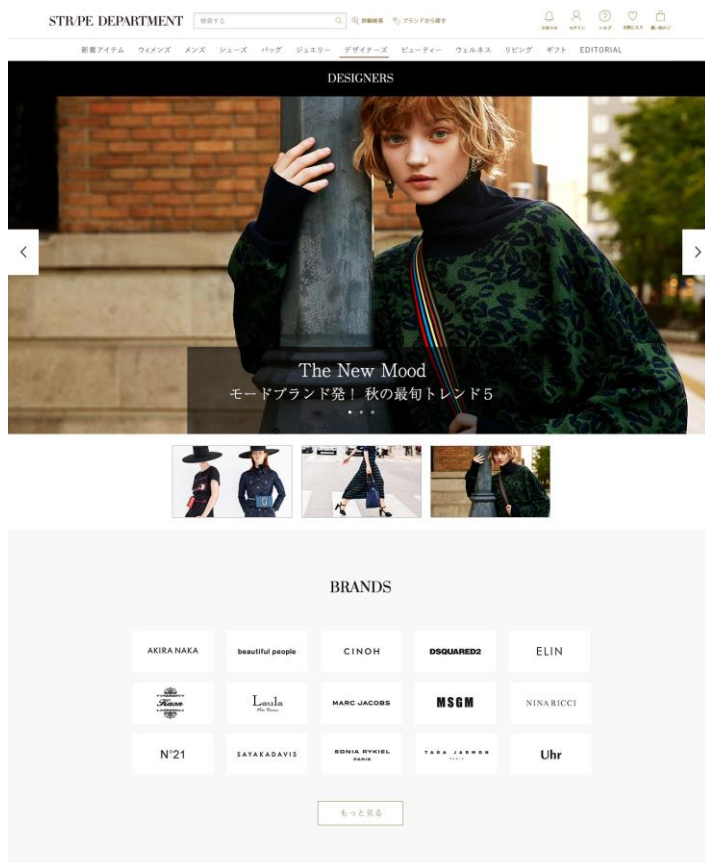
STR/PE DEPARTMENT 検索する 詳細検索 ブランドから探す

お知らせ ログイン ヘルプ お気に入り 買い物カゴ

新着アイテム ウィメンズ メンズ シューズ バッグ ジュエリー デザイナーズ ビューティー ウェルネス リビング ギフト EDITORIAL

DESIGNERS

The New Mood
モードブランド発！ 秋の最旬トレンド5

BRANDS

| | | | | |
|---|---|---|---|---|
| AKIRA NAKA | beautiful people | CINOH | DSQUARED2 | ELIN |
| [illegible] | Laula | MARC JACOBS | MSGM | NINA RICCI |
| N°21 | SAYAKADAVIS | SONIA RYKIEL PARIS | TARA JARMON PARIS | Uhr |

もっと見る